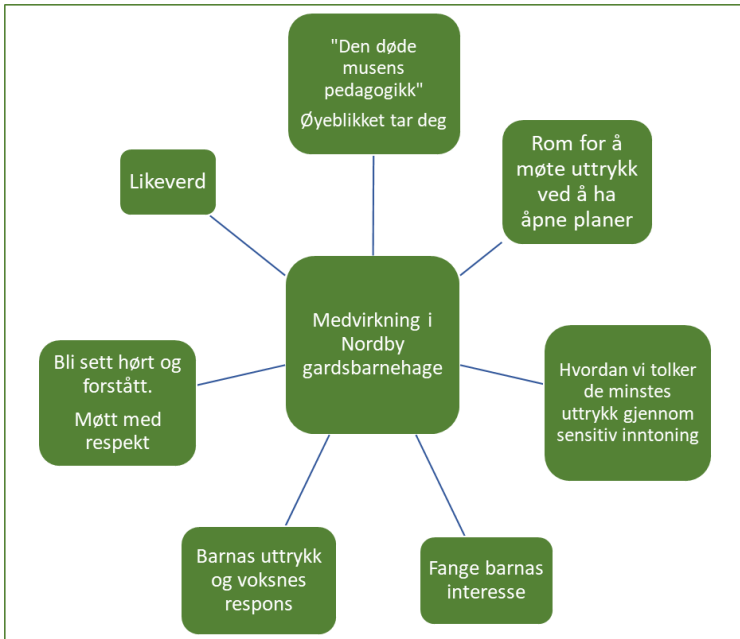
"Den døde musens pedagogikk"

Øyeblikket tar deg

Likeverd

Rom for å møte uttrykk ved å ha åpne planer

Medvirkning i Nordby gardsbarnehage

Bli sett hørt og forstått.

Møtt med respekt

Hvordan vi tolker de minstes uttrykk gjennom sensitiv inntoning

Barnas uttrykk og voksnes respons

Fange barnas interesse